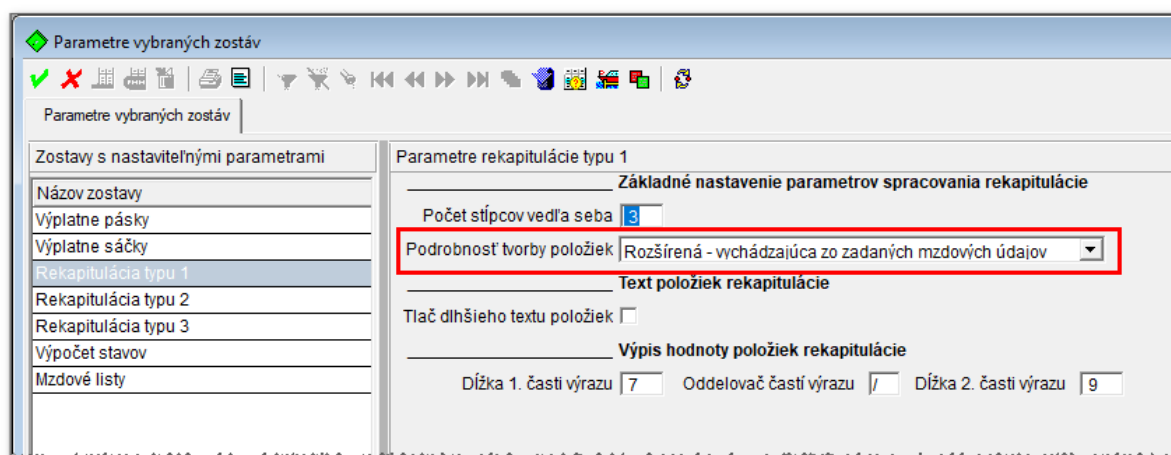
Parametre vybraných zostáv

Parametre vybraných zostáv

Zostavy s nastaviteľnými parametrami

| Názov zostavy |
|---|
| Výplatne pásky |
| Výplatne sáčky |
| Rekapitulácia typu 1 |
| Rekapitulácia typu 2 |
| Rekapitulácia typu 3 |
| Výpočet stavov |
| Mzdové listy |

Parametre rekapitulácie typu 1

Základné nastavenie parametrov spracovania rekapitulácie

Počet stĺpcov vedľa seba 3

Podrobnosť tvorby položiek Rozšírená - vychádzajúca zo zadaných mzdových údajov

Text položiek rekapitulácie

Tlač dlhšieho textu položiek

Výpis hodnoty položiek rekapitulácie

Dĺžka 1. časti výrazu 7 Oddelovač častí výrazu / Dĺžka 2. časti výrazu 9